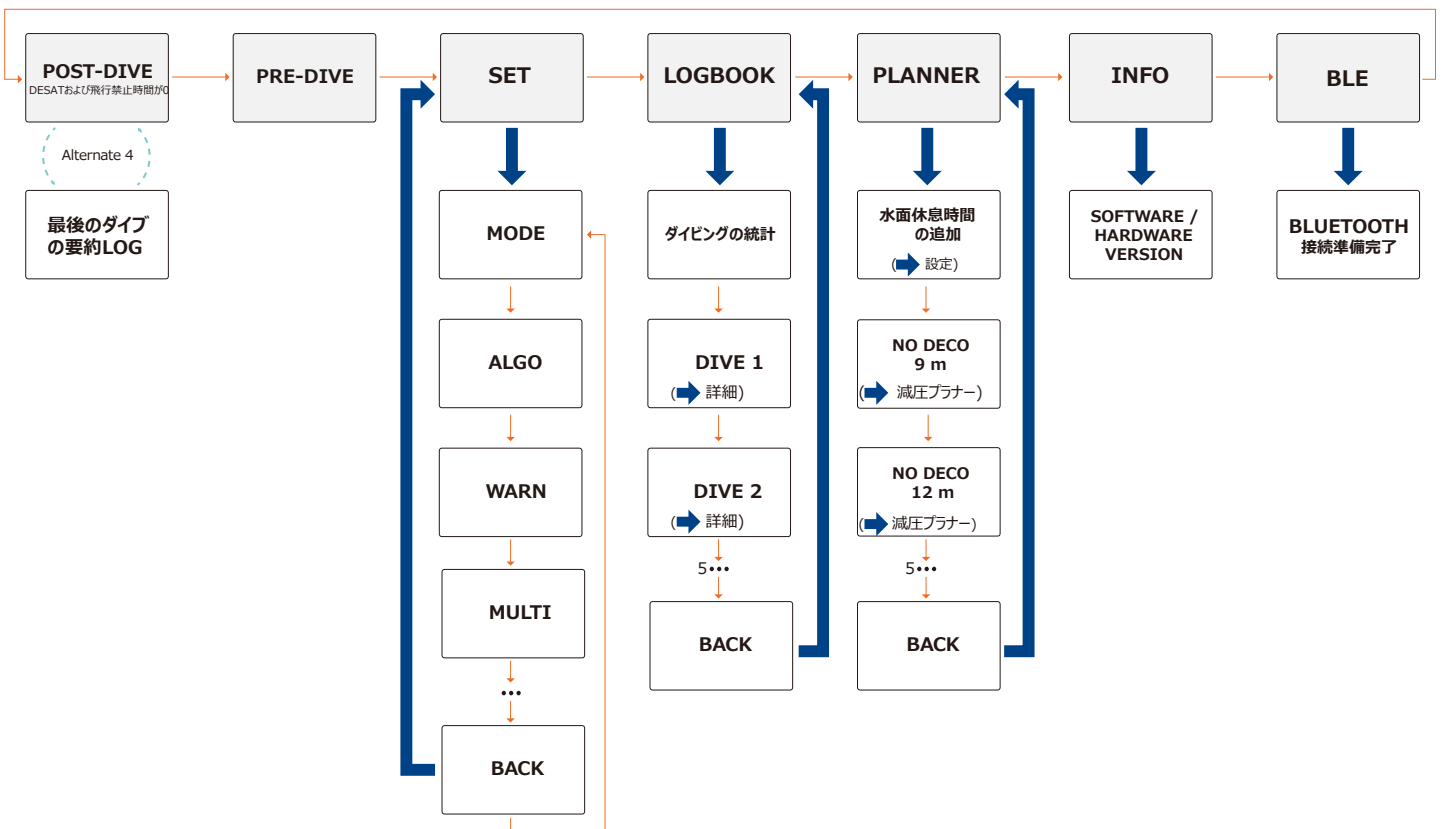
POST-DIVE
DESATおよび飛行禁止時間が0

PRE-DIVE

SET

LOGBOOK

PLANNER

INFO

BLE

Alternate 4

最後のダイブの要約LOG

MODE

ALGO

WARN

MULTI

•••

BACK

ダイビングの統計

DIVE 1
( 詳細)

DIVE 2
( 詳細)

5•••

BACK

水面休息時間の追加
( 設定)

NO DECO
9 m
( 減圧プラナー)

NO DECO
12 m
( 減圧プラナー)

5•••

BACK

SOFTWARE / HARDWARE VERSION

BLUETOOTH
接続準備完了